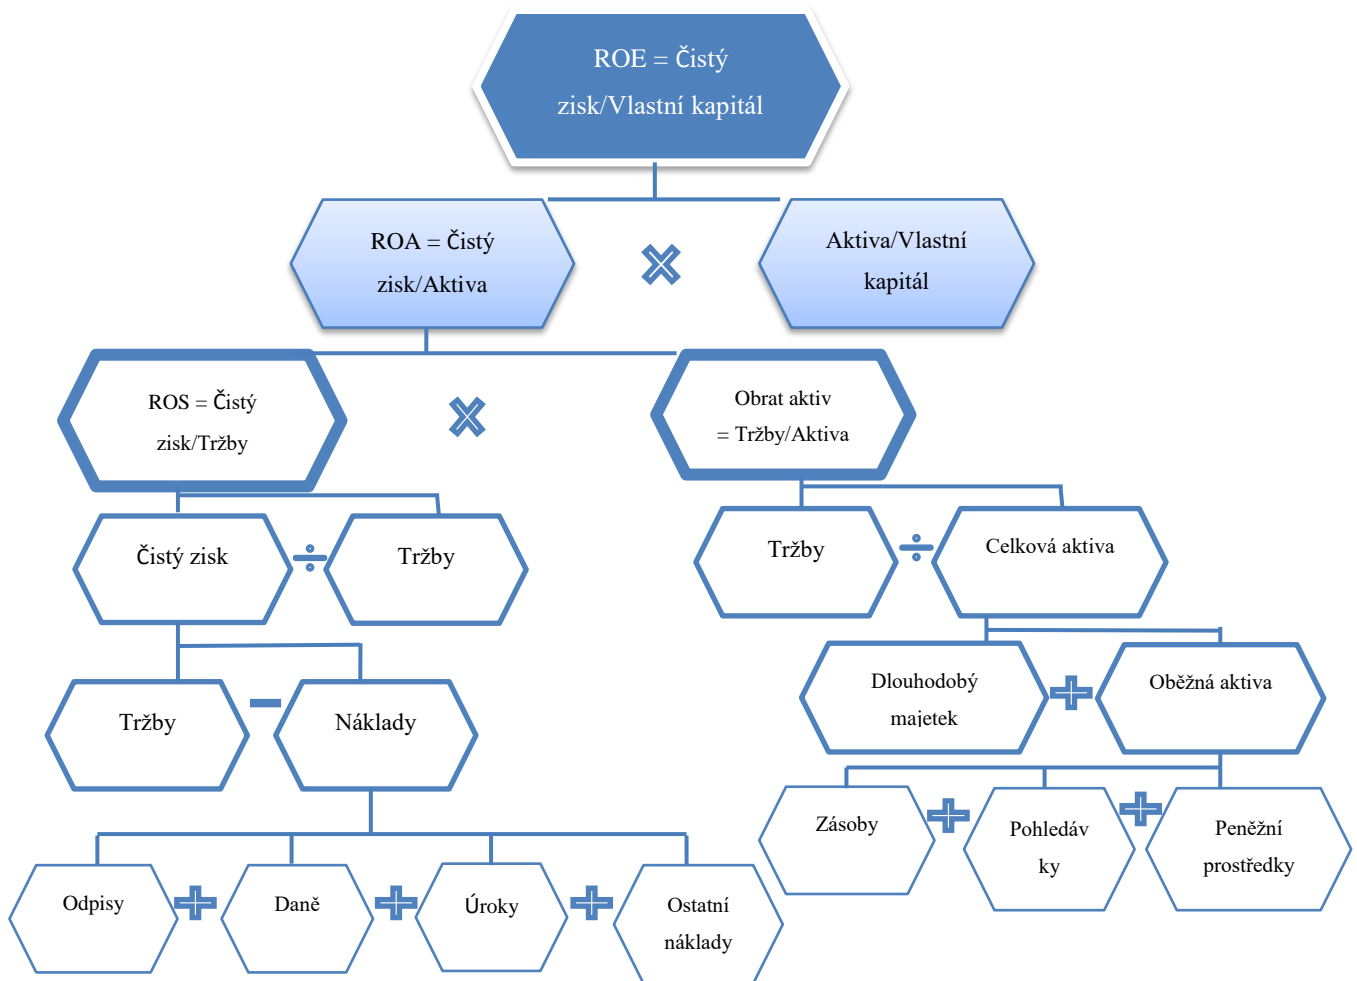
ROE = Čistý zisk/Vlastní kapitál

ROA = Čistý zisk/Aktiva

Aktiva/Vlastní kapitál

ROS = Čistý zisk/Tržby

Obrat aktiv = Tržby/Aktiva

Čistý zisk

Tržby

Tržby

Celková aktiva

Tržby

Náklady

Dlouhodobý majetek

Oběžná aktiva

Zásoby

Pohledávky

Peněžní prostředky

Odpisy

Daně

Úroky

Ostatní náklady